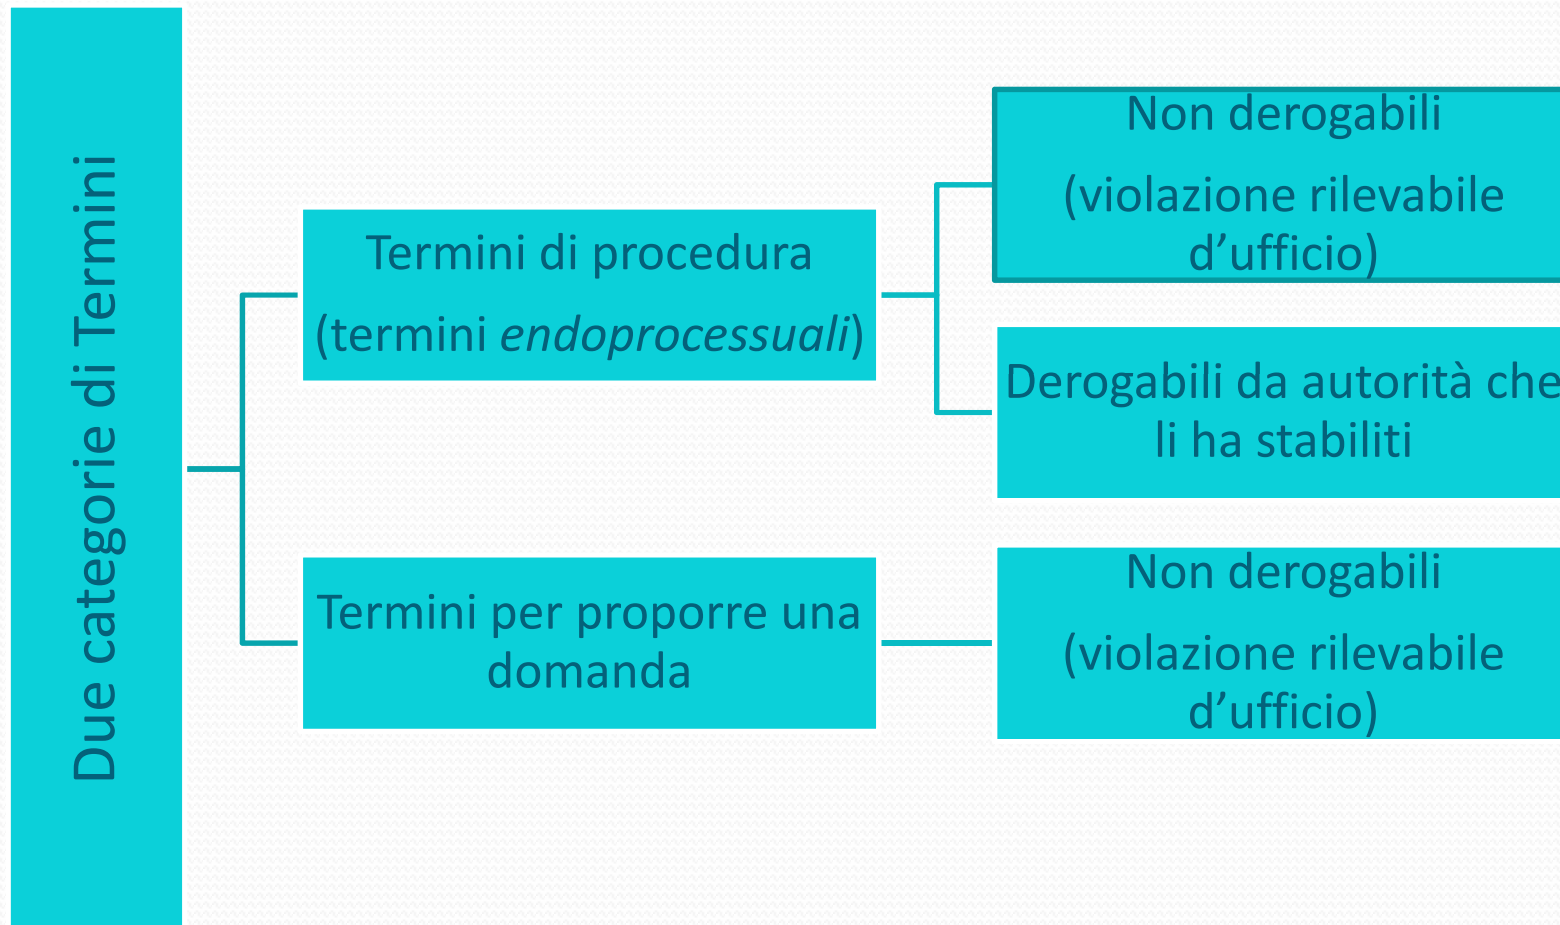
Due categorie di Termini

Termini di procedura

(termini endoprocessuali)

Non derogabili

(violazione rilevabile d’ufficio)

Derogabili da autorità che li ha stabiliti

Termini per proporre una domanda

Non derogabili

(violazione rilevabile d’ufficio)